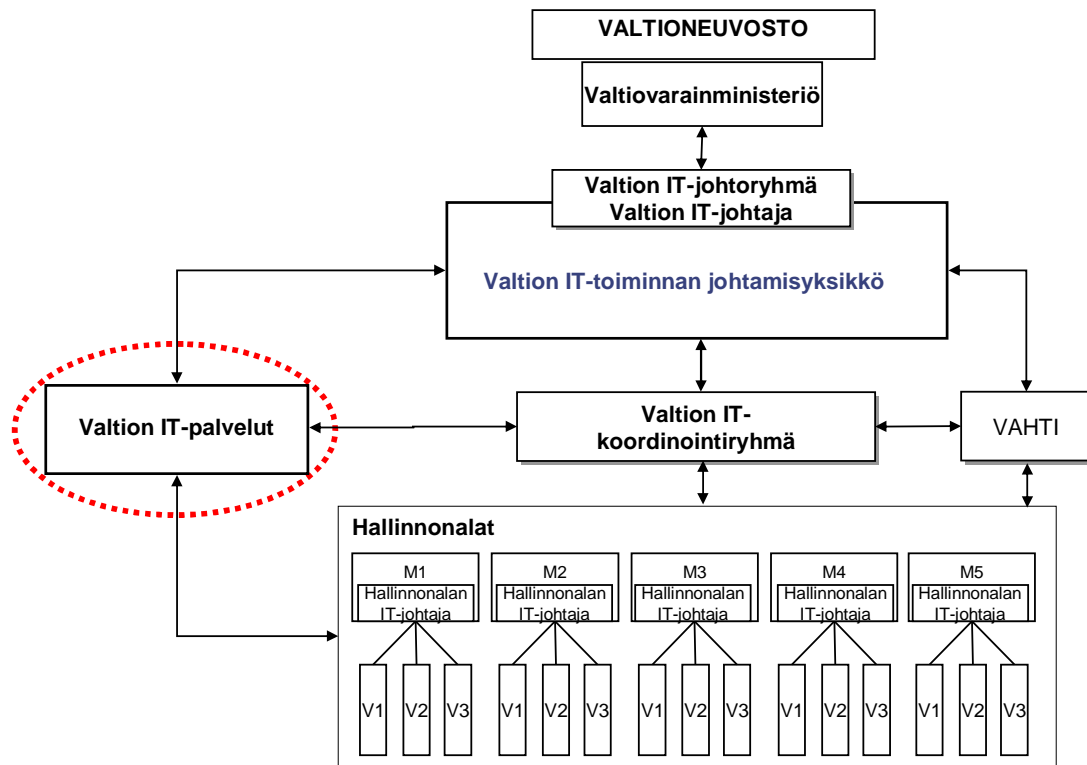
VALTIONEUVOSTO

Valtiovarainministeriö

Valtion IT-johtoryhmä
Valtion IT-johtaja

Valtion IT-toiminnan johtamisyksikkö

Valtion IT-palvelut

Valtion IT-koordinointiryhmä

VAHTI

Hallinnonalat

M1
Hallinnonalan IT-johtaja

M2
Hallinnonalan IT-johtaja

M3
Hallinnonalan IT-johtaja

M4
Hallinnonalan IT-johtaja

M5
Hallinnonalan IT-johtaja

V1 V2 V3

V1 V2 V3

V1 V2 V3

V1 V2 V3

V1 V2 V3